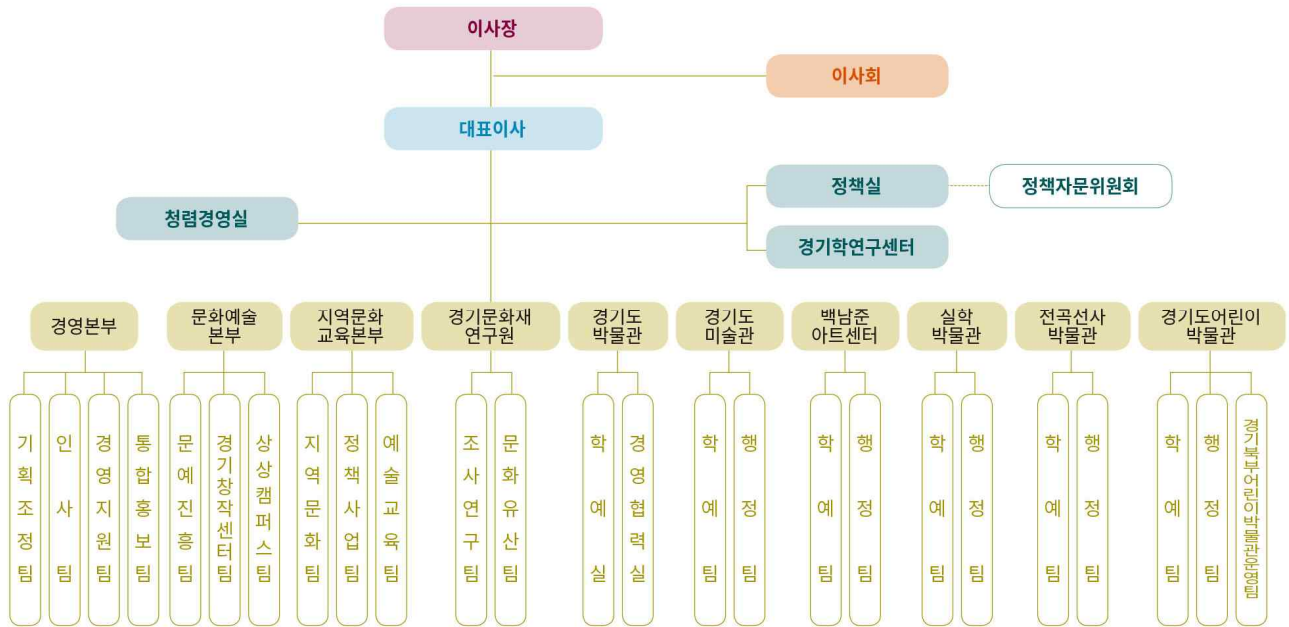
이사장

이사회

대표이사

정책실

정책자문위원회

청렴경영실

경기학연구센터

경영본부

기획조정팀

인사팀

경영지원팀

통합홍보팀

문화예술본부

문예진흥팀

경기창작센터팀

상상캠퍼스팀

지역문화교육본부

지역문화팀

정책사업팀

예술교육팀

경기문화재연구원

조사연구팀

문화유산팀

경기도박물관

학예실

경영협력실

경기도미술관

학예팀

행정팀

백남준아트센터

학예팀

행정팀

실학박물관

학예팀

행정팀

전곡선사박물관

학예팀

행정팀

경기도어린이박물관

학예팀

행정팀

경기북부어린이박물관운영팀